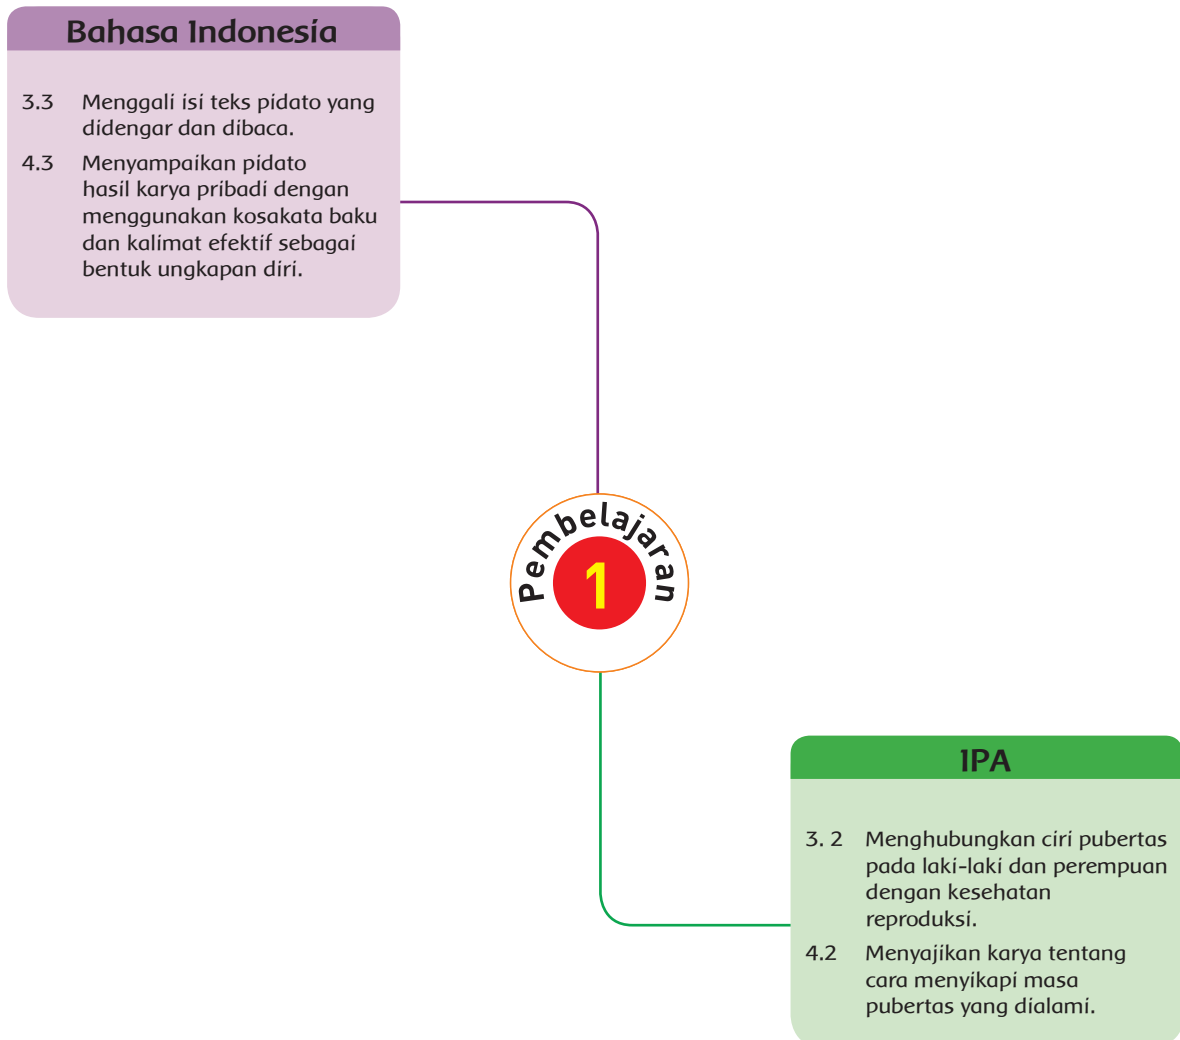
Bahasa Indonesia

3.3 Menggali isi teks pidato yang didengar dan dibaca.

4.3 Menyampaikan pidato hasil karya pribadi dengan menggunakan kosakata baku dan kalimat efektif sebagai bentuk ungkapan diri.

Pembelajaran

1

IPA

3. 2 Menghubungkan ciri pubertas pada laki-laki dan perempuan dengan kesehatan reproduksi.

4.2 Menyajikan karya tentang cara menyikapi masa pubertas yang dialami.